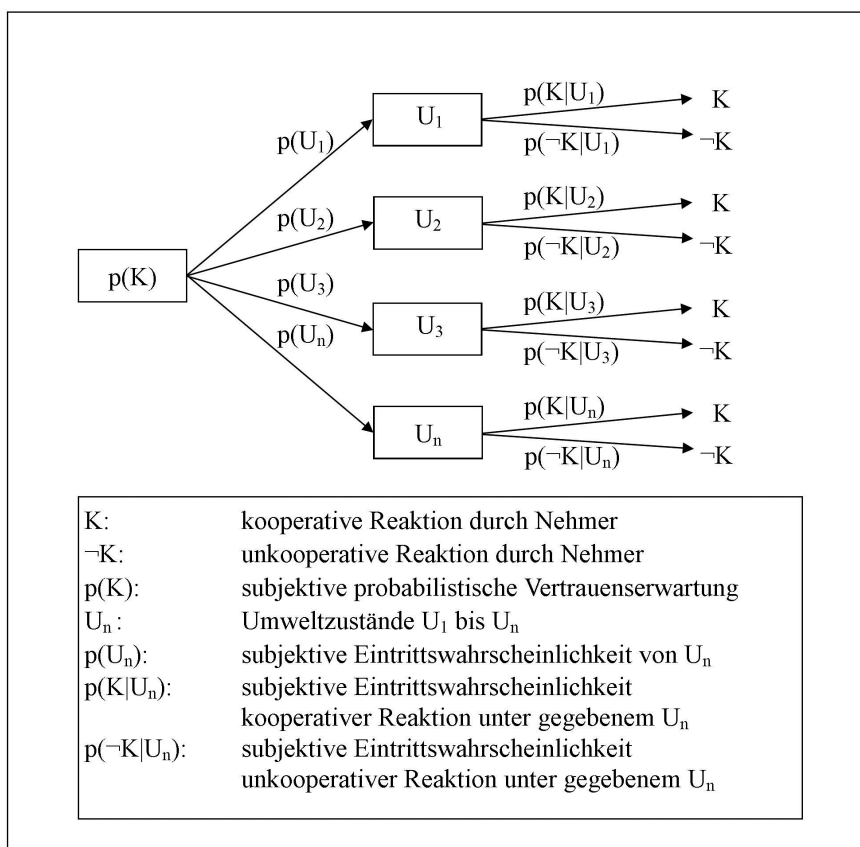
$p(K)$

$p(U_1)$

$p(U_2)$

$p(U_3)$

$p(U_n)$

$U_1$

$U_2$

$U_3$

$U_n$

$p(K|U_1)$ K

$p(\neg K|U_1)$ $\neg$K

$p(K|U_2)$ K

$p(\neg K|U_2)$ $\neg$K

$p(K|U_3)$ K

$p(\neg K|U_3)$ $\neg$K

$p(K|U_n)$ K

$p(\neg K|U_n)$ $\neg$K

| | |
|---|---|
| K: | kooperative Reaktion durch Nehmer |
| $\neg$K: | unkooperative Reaktion durch Nehmer |
| $p(K)$: | subjektive probabilistische Vertrauenserwartung |
| $U_n$: | Umweltzustände $U_1$ bis $U_n$ |
| $p(U_n)$: | subjektive Eintrittswahrscheinlichkeit von $U_n$ |
| $p(K\|U_n)$: | subjektive Eintrittswahrscheinlichkeit kooperativer Reaktion unter gegebenem $U_n$ |
| $p(\neg K\|U_n)$: | subjektive Eintrittswahrscheinlichkeit unkooperativer Reaktion unter gegebenem $U_n$ |